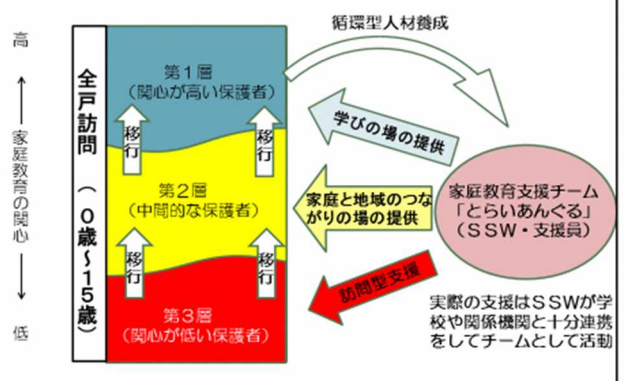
高

↑

家庭教育の関心

↓

低

全戸訪問

(0歳~15歳)

第1層
(関心が高い保護者)

移行

移行

第2層
(中間的な保護者)

移行

移行

第3層
(関心が低い保護者)

循環型人材養成

学びの場の提供

家庭と地域のつながりの場の提供

訪問型支援

家庭教育支援チーム
「とらいあんぐる」
(SSW・支援員)

実際の支援はSSWが学校や関係機関と十分連携をしてチームとして活動